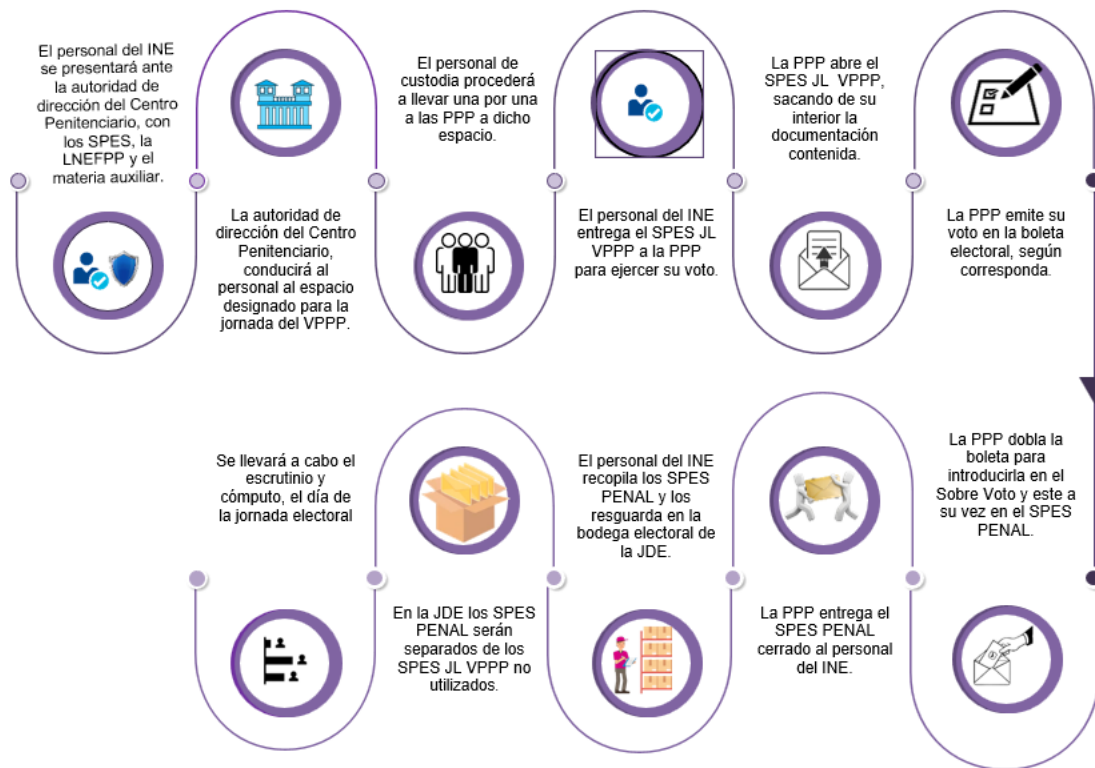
El personal del INE se presentará ante la autoridad de dirección del Centro Penitenciario, con los SPES, la LNEFPP y el materia auxiliar.

La autoridad de dirección del Centro Penitenciario, conducirá al personal al espacio designado para la jornada del VPPP.

El personal de custodia procederá a llevar una por una a las PPP a dicho espacio.

El personal del INE entrega el SPES JL VPPP a la PPP para ejercer su voto.

La PPP abre el SPES JL VPPP, sacando de su interior la documentación contenida.

La PPP emite su voto en la boleta electoral, según corresponda.

La PPP dobla la boleta para introducirla en el Sobre Voto y este a su vez en el SPES PENAL.

La PPP entrega el SPES PENAL cerrado al personal del INE.

El personal del INE recopila los SPES PENAL y los resguarda en la bodega electoral de la JDE.

En la JDE los SPES PENAL serán separados de los SPES JL VPPP no utilizados.

Se llevará a cabo el escrutinio y cómputo, el día de la jornada electoral